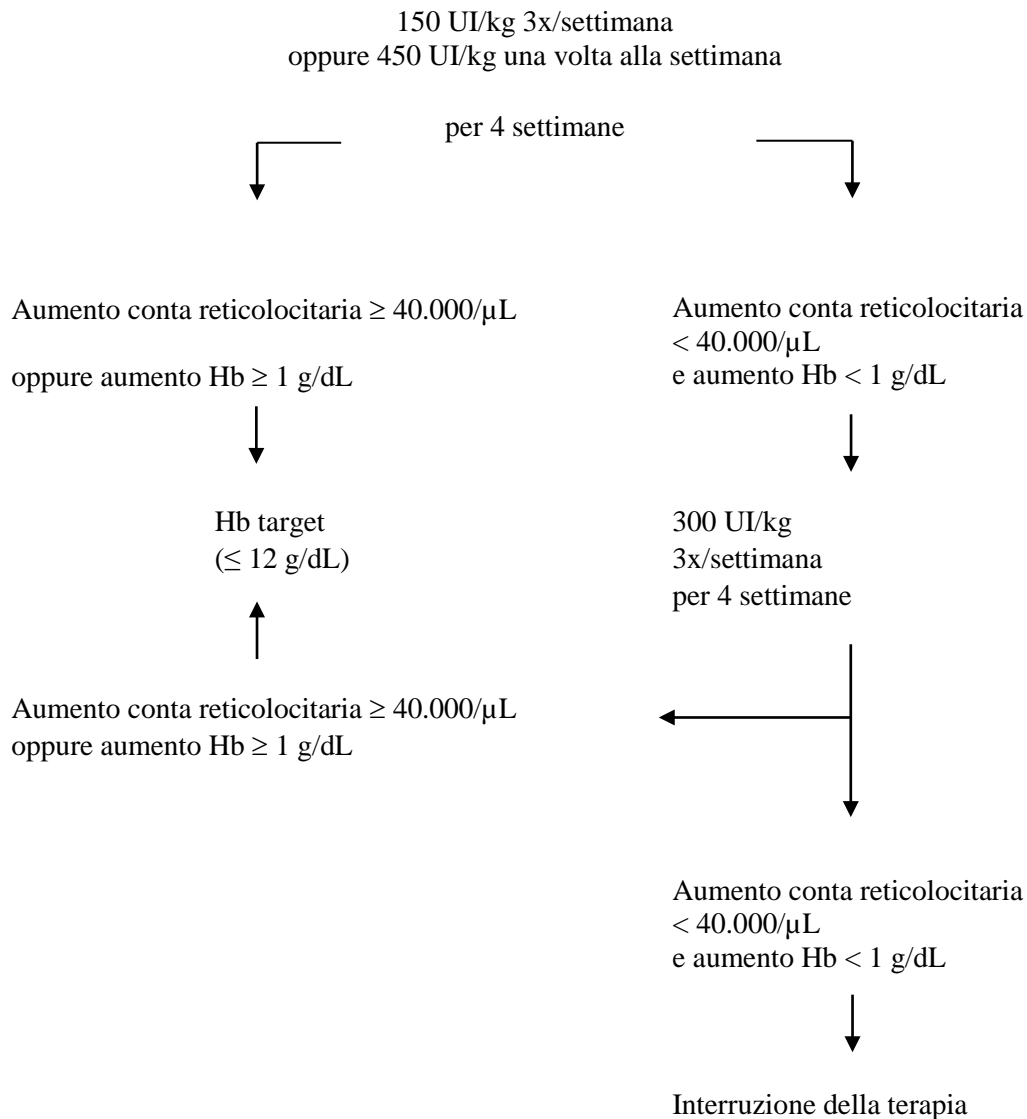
150 UI/kg 3x/settimana
oppure 450 UI/kg una volta alla settimana

per 4 settimane

Aumento conta reticolocitaria $\geq$ 40.000/µL

oppure aumento Hb $\geq$ 1 g/dL

Aumento conta reticolocitaria
< 40.000/µL
e aumento Hb < 1 g/dL

Hb target
($\leq$ 12 g/dL)

300 UI/kg
3x/settimana
per 4 settimane

Aumento conta reticolocitaria $\geq$ 40.000/µL
oppure aumento Hb $\geq$ 1 g/dL

Aumento conta reticolocitaria
< 40.000/µL
e aumento Hb < 1 g/dL

Interruzione della terapia